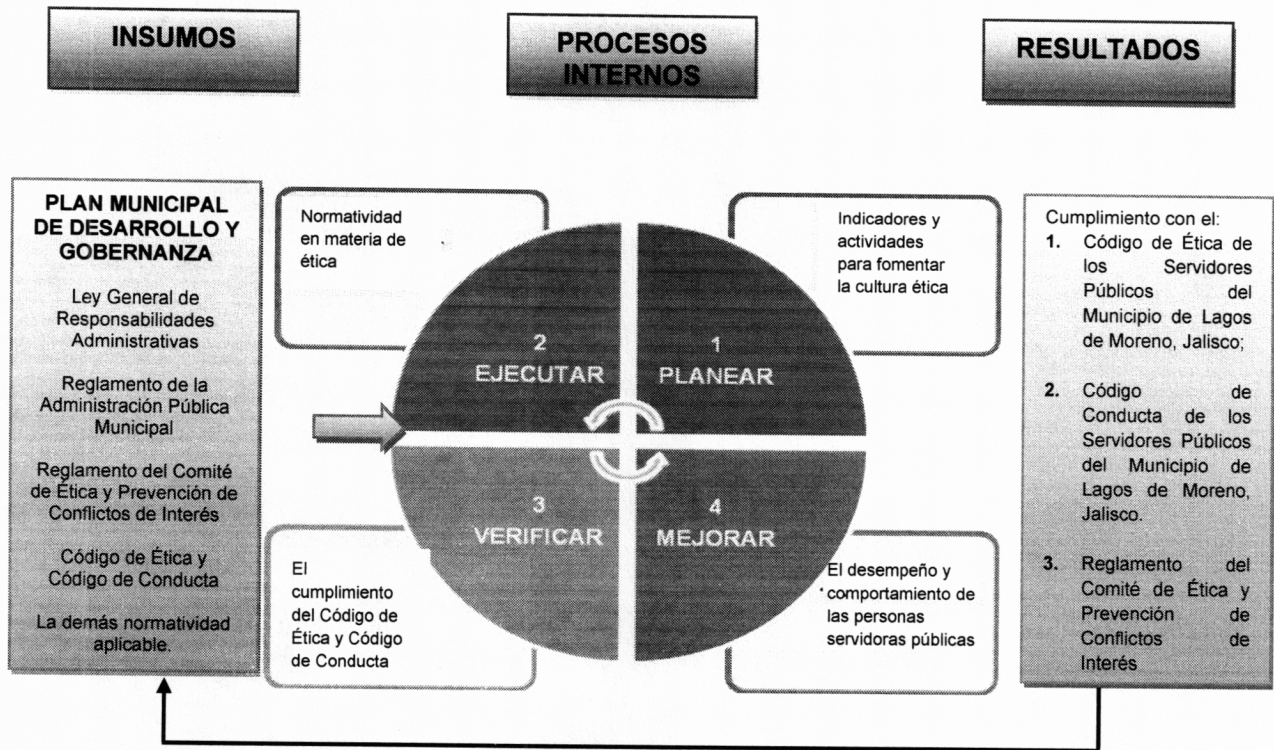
INSUMOS

PROCESOS INTERNOS

RESULTADOS

PLAN MUNICIPAL DE DESARROLLO Y GOBERNANZA

Ley General de Responsabilidades Administrativas

Reglamento de la Administración Pública Municipal

Reglamento del Comité de Ética y Prevención de Conflictos de Interés

Código de Ética y Código de Conducta

La demás normatividad aplicable.

Normatividad en materia de ética

Indicadores y actividades para fomentar la cultura ética

2
EJECUTAR

1
PLANEAR

3
VERIFICAR

4
MEJORAR

El cumplimiento del Código de Ética y Código de Conducta

El desempeño y comportamiento de las personas servidoras públicas

Cumplimiento con el:

1. Código de Ética de los Servidores Públicos del Municipio de Lagos de Moreno, Jalisco;

2. Código de Conducta de los Servidores Públicos del Municipio de Lagos de Moreno, Jalisco.

3. Reglamento del Comité de Ética y Prevención de Conflictos de Interés